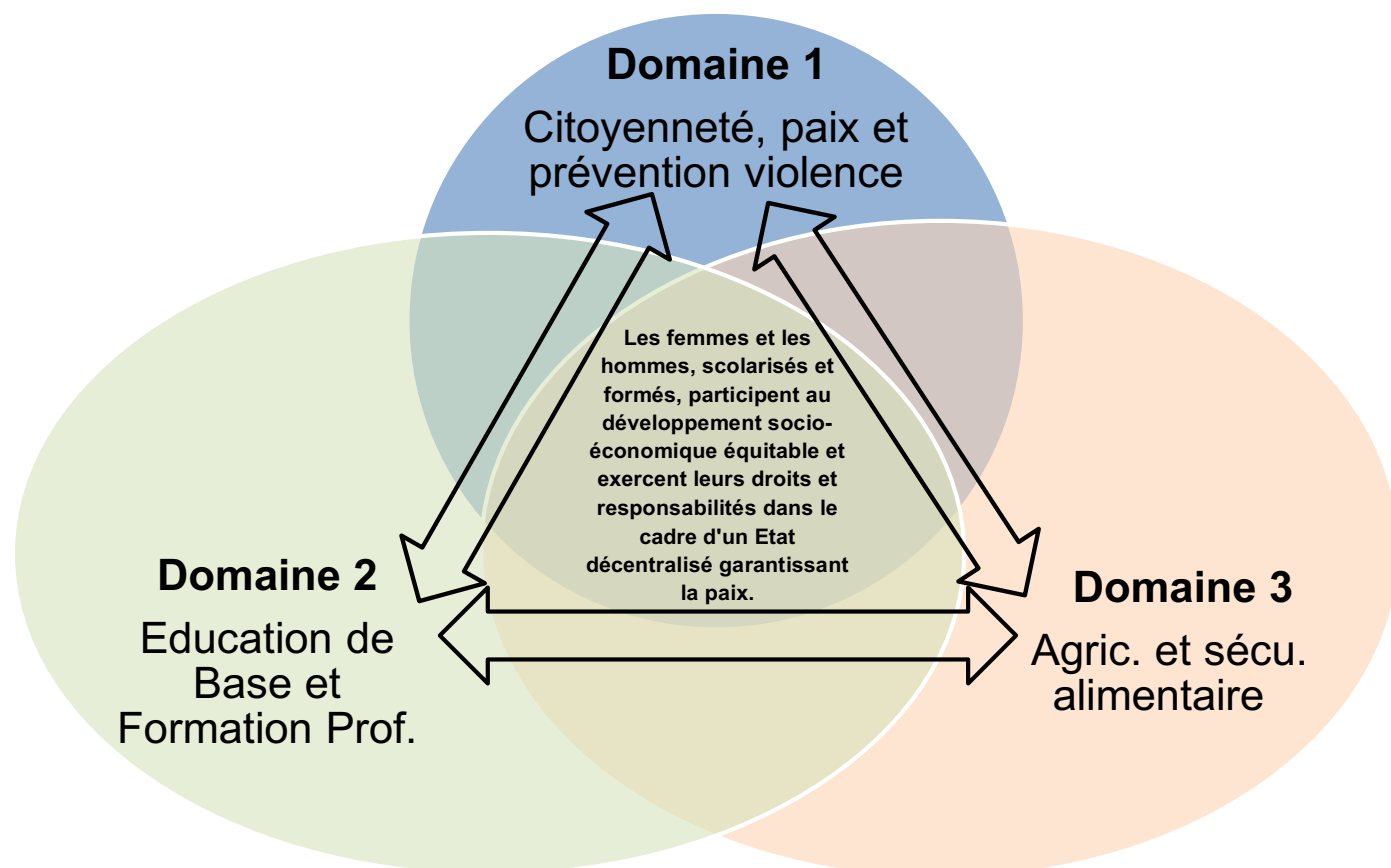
Domaine 1

Citoyenneté, paix et prévention violence

Les femmes et les hommes, scolarisés et formés, participent au développement socio-économique équitable et exercent leurs droits et responsabilités dans le cadre d'un Etat décentralisé garantissant la paix.

Domaine 2

Education de Base et Formation Prof.

Domaine 3

Agric. et sécu. alimentaire